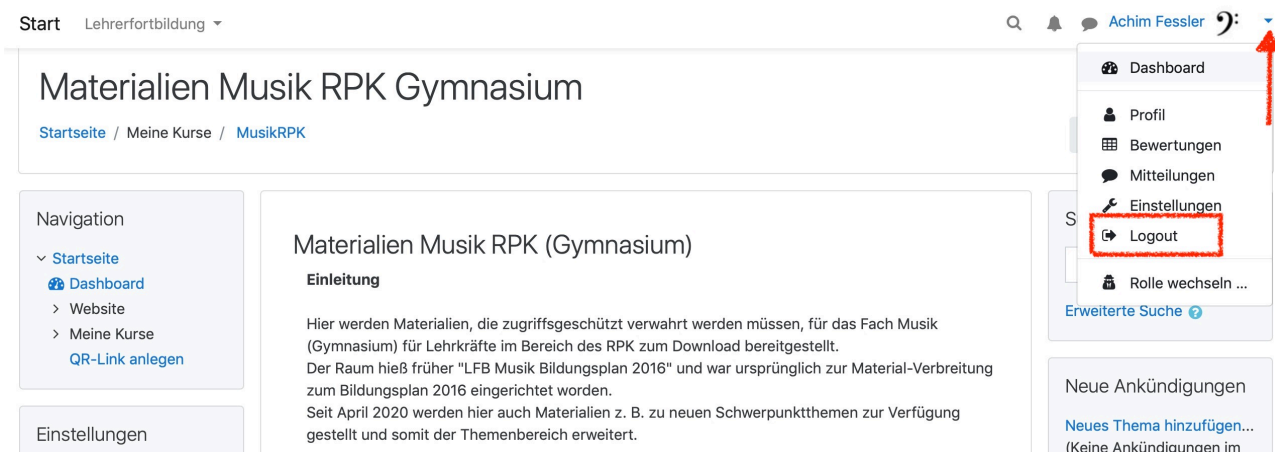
Start Lehrerfortbildung

Achim Fessler

Dashboard

Profil

Bewertungen

Mitteilungen

Einstellungen

Logout

Rolle wechseln ...

Materialien Musik RPK Gymnasium

Startseite / Meine Kurse / MusikRPK

Navigation

Startseite

Dashboard

Website

Meine Kurse

QR-Link anlegen

Einstellungen

Materialien Musik RPK (Gymnasium)

Einleitung

Hier werden Materialien, die zugriffsgeschützt verwahrt werden müssen, für das Fach Musik (Gymnasium) für Lehrkräfte im Bereich des RPK zum Download bereitgestellt.
Der Raum hieß früher "LFB Musik Bildungsplan 2016" und war ursprünglich zur Material-Verbreitung zum Bildungsplan 2016 eingerichtet worden.
Seit April 2020 werden hier auch Materialien z. B. zu neuen Schwerpunktthemen zur Verfügung gestellt und somit der Themenbereich erweitert.

S

Erweiterte Suche

Neue Ankündigungen

Neues Thema hinzufügen...

(Keine Ankündigungen im